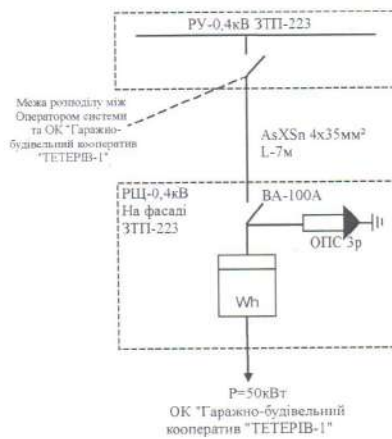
РУ-0,4кВ ЗТП-223

Межа розподілу між Оператором системи та ОК "Гаражно-будівельний кооператив "ТЕТЕРІВ-1"

AsXSn 4x35мм²
L-7м

РЩ-0,4кВ
На фасаді
ЗТП-223

ВА-100А

ОПС 3р

Wh

P=50кВт
ОК "Гаражно-будівельний кооператив "ТЕТЕРІВ-1"